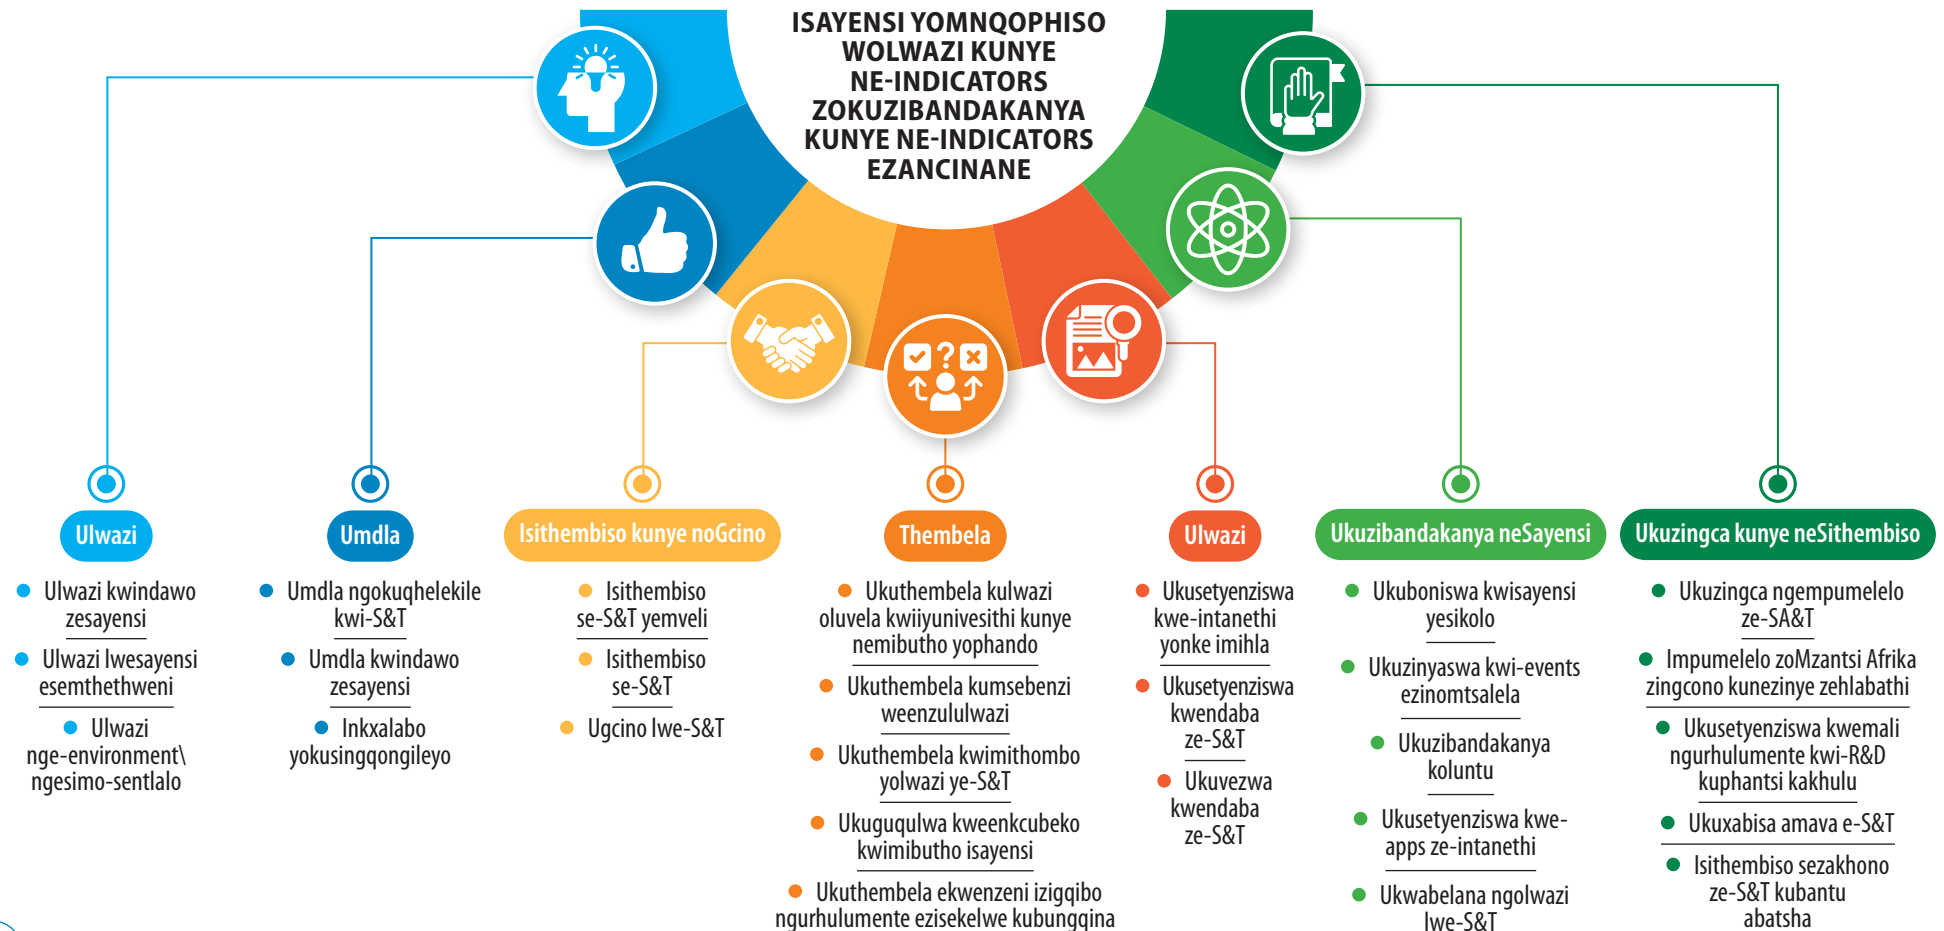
ISAYENSI YOMNQOPHISO WOLWAZI KUNYE NE-INDICATORS ZOKUZIBANDAKANYA KUNYE NE-INDICATORS EZANCINANE

Ulwazi
Ulwazi kwindawo zesayensi
Ulwazi lwesayensi esemthethweni
Ulwazi nge-environment\ ngesimo-sentlalo

Umdla
Umdla ngokuqhelekile kwi-S&T
Umdla kwindawo zesayensi
Inkxalabo yokusingqongileyo

Isithembiso kunye noGcino
Isithembiso se-S&T yemveli
Isithembiso se-S&T
Ugcino lwe-S&T

Thembela
Ukuthembela kulwazi oluvela kwiiyunivesithi kunye nemibutho yophando
Ukuthembela kumsebenzi weenzululwazi
Ukuthembela kwimithombo yolwazi ye-S&T
Ukuguqulwa kweenkcubeko kwimibutho isayensi
Ukuthembela ekwenzeni izigqibo ngurhulumente ezisekelwe kubungqina

Ulwazi
Ukusetyenziswa kwe-intanethi yonke imihla
Ukusetyenziswa kwendaba ze-S&T
Ukuvezwa kwendaba ze-S&T

Ukuzibandakanya neSayensi
Ukuboniswa kwisayensi yesikolo
Ukuzinyaswa kwi-events ezinomtsalela
Ukuzibandakanya koluntu
Ukusetyenziswa kwe-apps ze-intanethi
Ukwabelana ngolwazi lwe-S&T

Ukuzingca kunye neSithembiso
Ukuzingca ngempumelelo ze-SA&T
Impumelelo zoMzantsi Afrika zingcono kunezinye zehlabathi
Ukusetyenziswa kwemali ngurhulumente kwi-R&D kuphantsi kakhulu
Ukuxabisa amava e-S&T
Isithembiso sezakhono ze-S&T kubantu abatsha